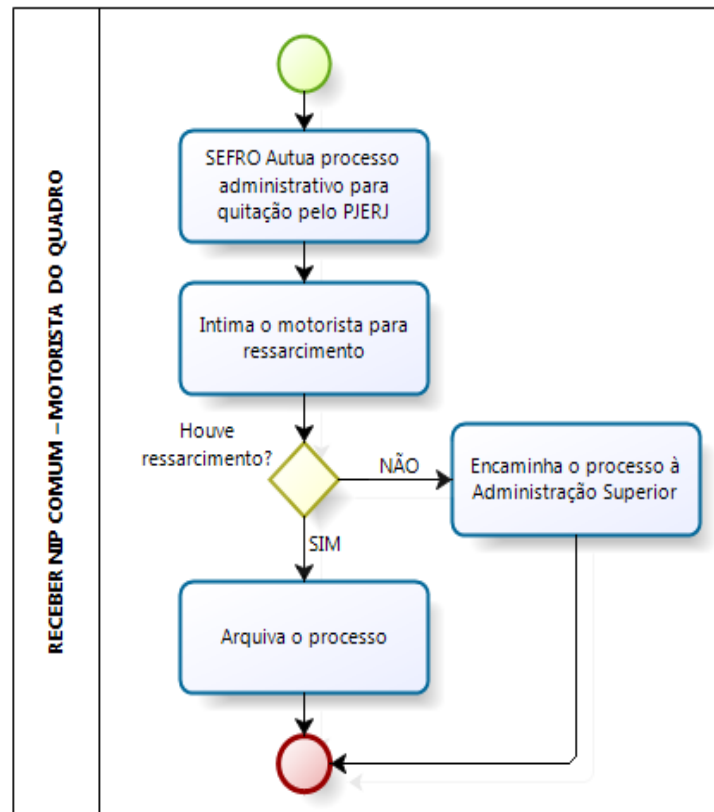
RECEBER NIP COMUM – MOTORISTA DO QUADRO

SEFRO Autua processo administrativo para quitação pelo PJERJ

Intima o motorista para ressarcimento

Houve ressarcimento?

NÃO

Encaminha o processo à Administração Superior

SIM

Arquiva o processo